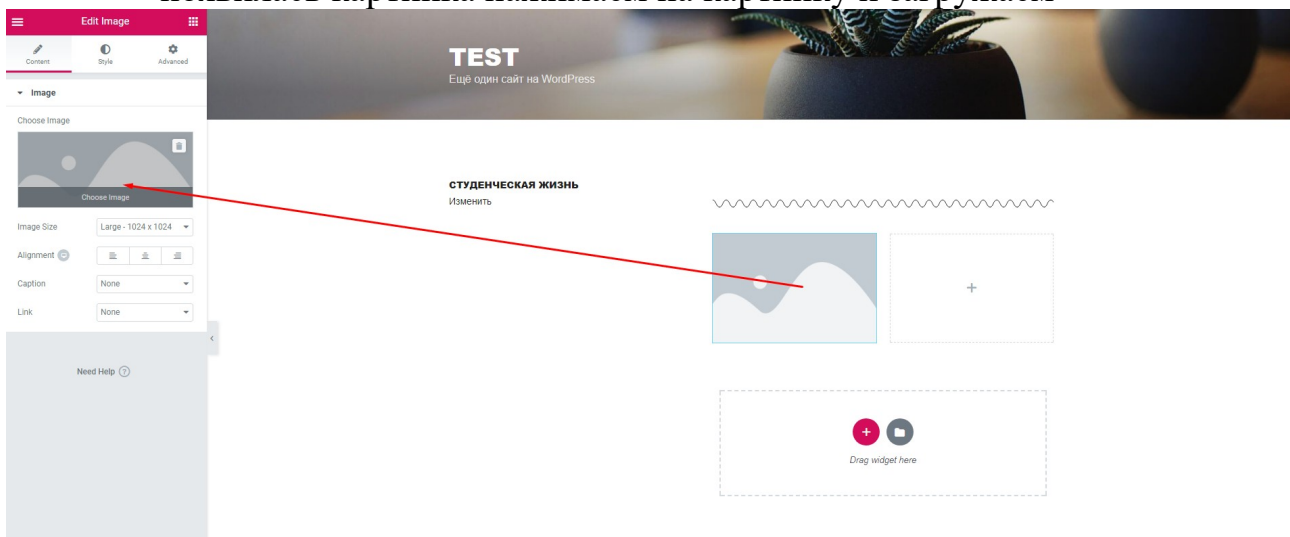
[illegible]

Edit Image

Content Style Advanced

Image

Choose Image

Choose Image

Image Size Large - 1024 x 1024

Alignment

Caption None

Link None

Need Help

TEST
Ещё один сайт на WordPress

СТУДЕНЧЕСКАЯ ЖИЗНЬ
Изменить

Drag widget here